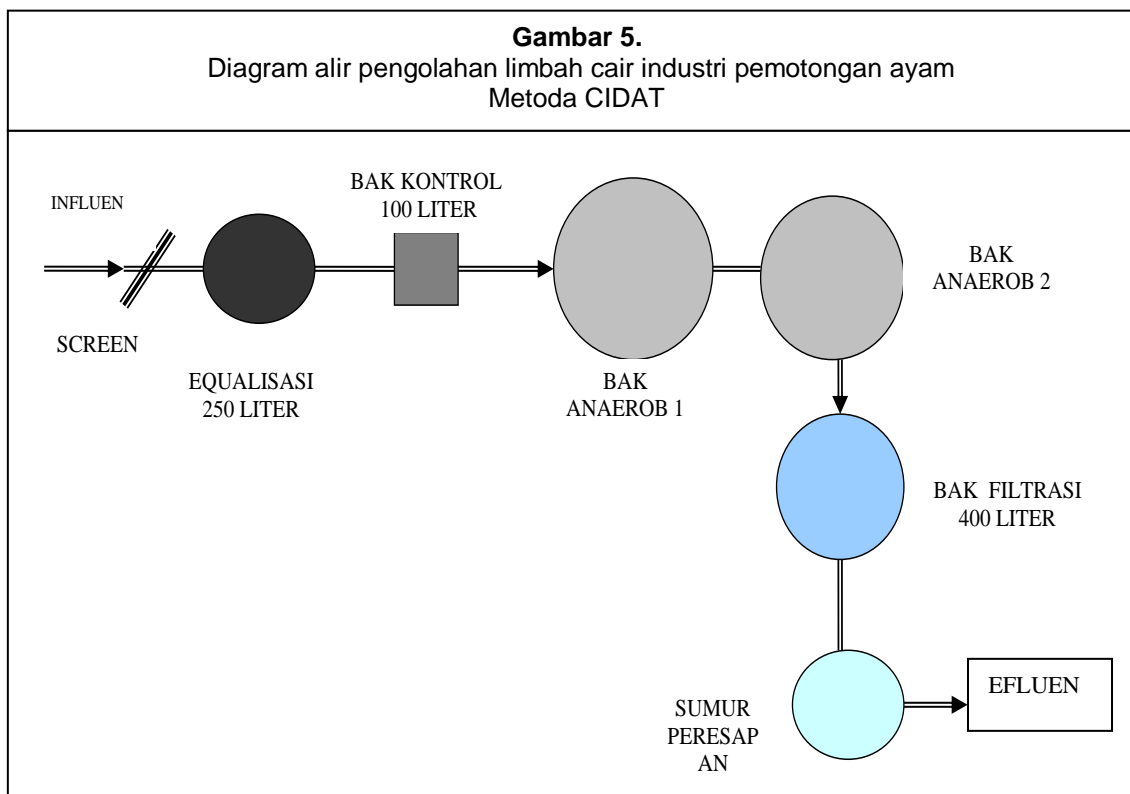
**Gambar 5.**
Diagram alir pengolahan limbah cair industri pemotongan ayam
Metoda CIDAT

INFLUEN

SCREEN

EQUALISASI
250 LITER

BAK KONTROL
100 LITER

BAK
ANAEROB 1

BAK
ANAEROB 2

BAK FILTRASI
400 LITER

SUMUR
PERESAP
AN

EFLUEN